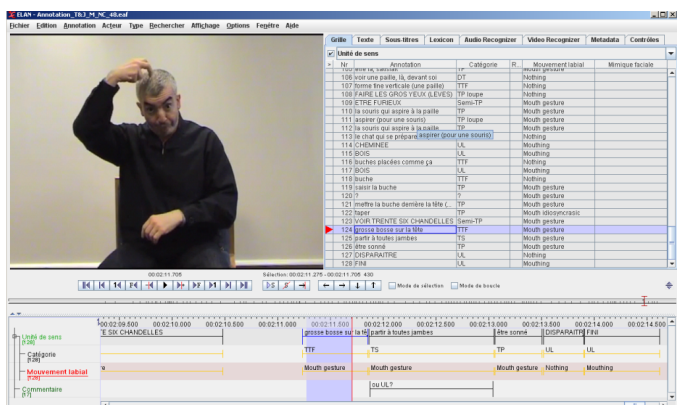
ELAN - Annotation_TB.J_M_NC_48.eaf

Fichier Edition Annotation Acteur Type Rechercher Affichage Options Fenêtre Aide

Grille Texte Sous-titres Lexicon Audio Recognizer Video Recognizer Metadata Contrôles

Unité de sens

| Nr. | Annotation | Catégorie | R... | Mouvement labial | Mimique faciale |
|---|---|---|---|---|---|
| 105 | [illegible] | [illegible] | | Mouth gesture | |
| 106 | voir une paille, là, devant soi | DT | | Nothing | |
| 107 | forme tige verticale (une paille) | TTF | | Nothing | |
| 108 | FAIRE LES GROS YEUX (LEVÉS) | TP toupe | | Nothing | |
| 109 | ETRE FURIEUX | Semi-TP | | Mouth gesture | |
| 110 | la souris qui aspire à la paille | TP | | Mouth gesture | |
| 111 | aspirer (pour une souris) | TP toupe | | Mouth gesture | |
| 112 | la souris qui aspire à la paille | TP | | Mouth gesture | |
| 113 | le chat qui se prépare | aspirer (pour une souris) | | Nothing | |
| 114 | CHEMINEE | UL | | Mouthing | |
| 115 | BOIS | UL | | Mouthing | |
| 116 | buches placées comme ça | TTF | | Nothing | |
| 117 | BOIS | UL | | Mouthing | |
| 118 | buche | TTF | | Nothing | |
| 119 | saisir la buche | TP | | Mouth gesture | |
| 120 | ? | ? | | Mouth gesture | |
| 121 | mettre la buche derrière la tête (... | TP | | Mouth gesture | |
| 122 | taper | TP | | Mouth idiosyncrasic | |
| 123 | VOIR TRENTE SIX CHANDELLES | Semi-TP | | Mouth gesture | |
| 124 | grosse bosse sur la tête | TTF | | Mouth gesture | |
| 125 | partir à toutes jambes | TS | | Mouth gesture | |
| 126 | être sonné | TP | | Mouth gesture | |
| 127 | DISPARAITRE | UL | | Nothing | |
| 128 | FINI | UL | | Mouthing | |

00:02:11.705

Sélection: 00:02:11.275 - 00:02:11.705 430

Mode de sélection Mode de boucle

00:02:09.500 00:02:10.000 00:02:10.500 00:02:11.000 00:02:11.500 00:02:12.000 00:02:12.500 00:02:13.000 00:02:13.500 00:02:14.000 00:02:14.500

Unité de sens [128] E SIX CHANDELLES grosse bosse sur la tête partir à toutes jambes être sonné DISPARAITRE FINI

Catégorie [128] TTF TS TP UL UL

Mouvement labial [128] Mouth gesture Mouth gesture Mouth gesture Nothing Mouthing

Commentaire [17] ou UL?